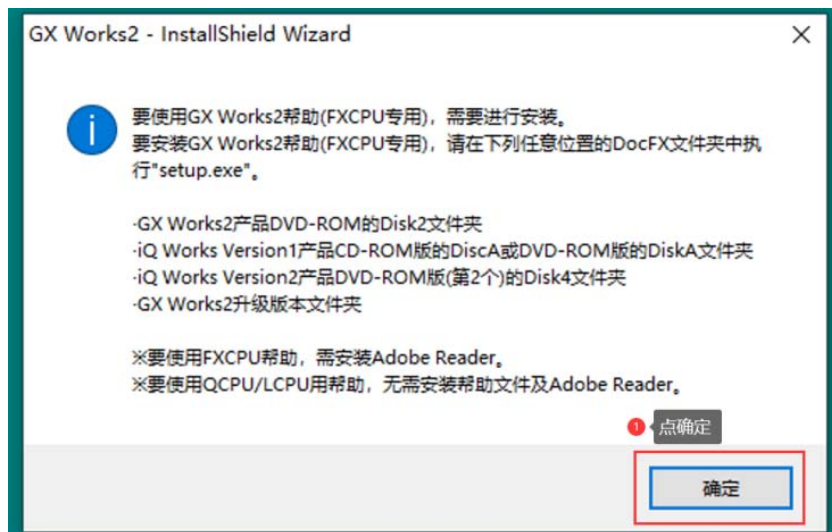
GX Works2 - InstallShield Wizard

×

要使用GX Works2帮助(FXCPU专用)，需要进行安装。
要安装GX Works2帮助(FXCPU专用)，请在下列任意位置的DocFX文件夹中执行"setup.exe"。

·GX Works2产品DVD-ROM的Disk2文件夹
·iQ Works Version1产品CD-ROM版的DiscA或DVD-ROM版的DiskA文件夹
·iQ Works Version2产品DVD-ROM版(第2个)的Disk4文件夹
·GX Works2升级版本文件夹

※要使用FXCPU帮助，需安装Adobe Reader。
※要使用QCPU/LCPU用帮助，无需安装帮助文件及Adobe Reader。

1 点确定

确定